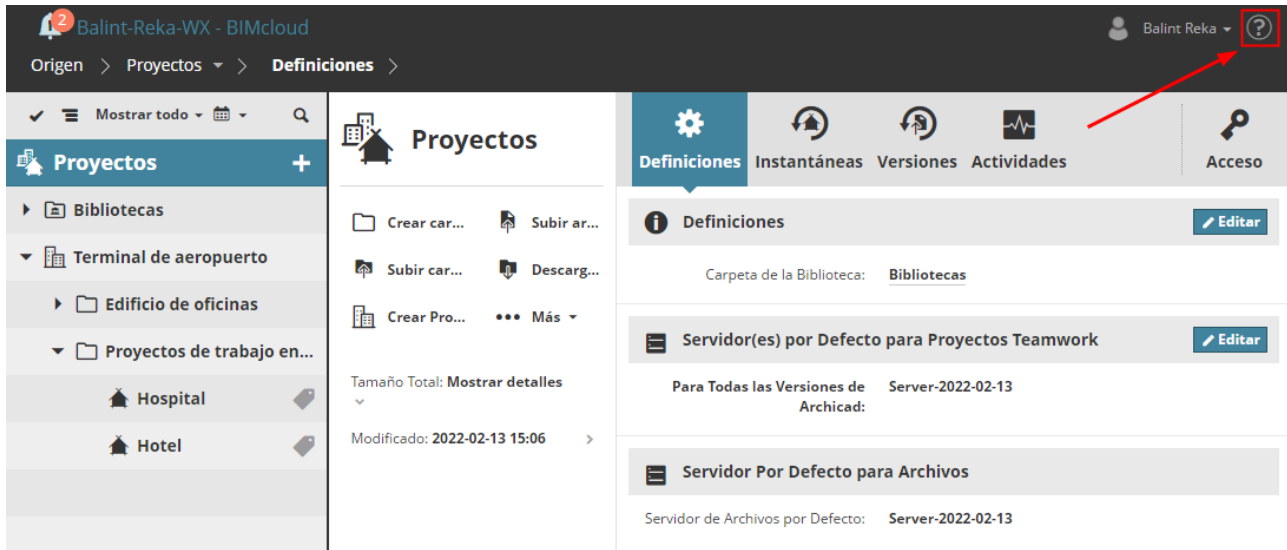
2 Balint-Reka-WX - BIMcloud

Balint Reka ?

Origen > Proyectos > Definiciones >

Mostrar todo

Proyectos +

Bibliotecas

Terminal de aeropuerto

Edificio de oficinas

Proyectos de trabajo en...

Hospital

Hotel

Proyectos

Crear car...

Subir ar...

Subir car...

Descarg...

Crear Pro...

••• Más

Tamaño Total: Mostrar detalles

Modificado: 2022-02-13 15:06

Definiciones Instantáneas Versiones Actividades Acceso

Definiciones

Editar

Carpeta de la Biblioteca: Bibliotecas

Servidor(es) por Defecto para Proyectos Teamwork

Editar

Para Todas las Versiones de Archicad: Server-2022-02-13

Servidor Por Defecto para Archivos

Servidor de Archivos por Defecto: Server-2022-02-13